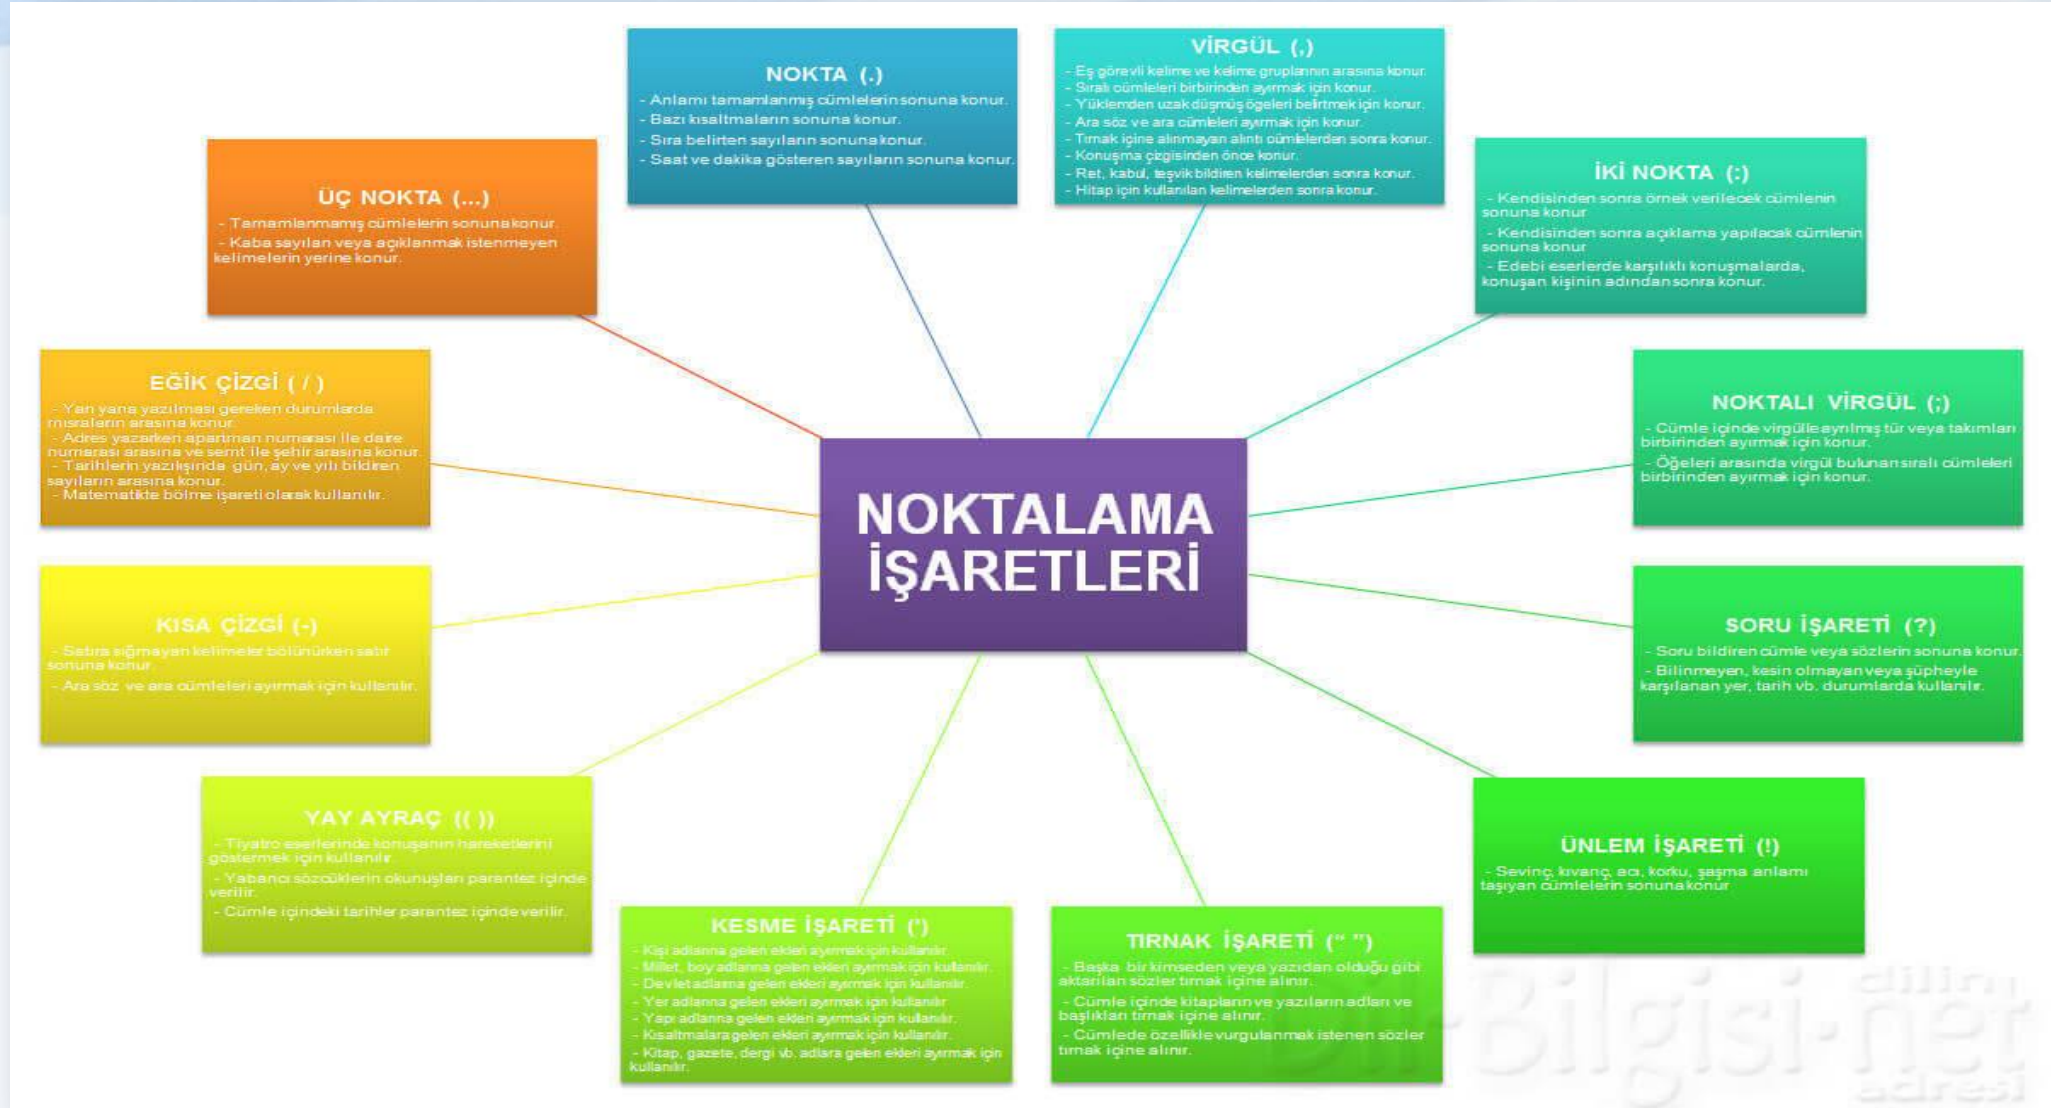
NOKTALAMA İŞARETLERİ

NOKTA (.)
- Anlamı tamamlanmış cümlelerin sonuna konur.
- Bazı kısaltmaların sonuna konur.
- Sıra belirten sayıların sonuna konur.
- Saat ve dakika gösteren sayıların sonuna konur.

VİRGÜL (,)
- Eş görevli kelime ve kelime gruplarının arasına konur.
- Sıralı cümleleri birbirinden ayırmak için konur.
- Yüklemden uzak düşmüş ögeleri belirtmek için konur.
- Ara söz ve ara cümleleri ayırmak için konur.
- Tırnak içine alınmayan alıntı cümlelerden sonra konur.
- Konuşma çizgisinden önce konur.
- Ret, kabul, teşvik bildiren kelimelerden sonra konur.
- Hitap için kullanılan kelimelerden sonra konur.

İKİ NOKTA (:)
- Kendisinden sonra örnek verilecek cümlenin sonuna konur
- Kendisinden sonra açıklama yapılacak cümlenin sonuna konur
- Edebi eserlerde karşılıklı konuşmalarda, konuşan kişinin adından sonra konur.

ÜÇ NOKTA (...)
- Tamamlanmamış cümlelerin sonuna konur.
- Kaba sayılan veya açıklanmak istenmeyen kelimelerin yerine konur.

EĞİK ÇİZGİ ( / )
- Yan yana yazılması gereken durumlarda mısraların arasına konur.
- Adres yazarken apartman numarası ile daire numarası arasına ve semt ile şehir arasına konur.
- Tarihlerin yazılışında gün, ay ve yılı bildiren sayıların arasına konur.
- Matematikte bölme işareti olarak kullanılır.

NOKTALI VİRGÜL (;)
- Cümle içinde virgülle ayrılmış tür veya takımları birbirinden ayırmak için konur.
- Öğeleri arasında virgül bulunan sıralı cümleleri birbirinden ayırmak için konur.

KISA ÇİZGİ (-)
- Satıra sığmayan kelimeler bölünürken satır sonuna konur.
- Ara söz ve ara cümleleri ayırmak için kullanılır.

SORU İŞARETİ (?)
- Soru bildiren cümle veya sözlerin sonuna konur.
- Bilinmeyen, kesin olmayan veya şüpheyle karşılanan yer, tarih vb. durumlarda kullanılır.

YAY AYRAÇ (( ))
- Tiyatro eserlerinde konuşanın hareketlerini göstermek için kullanılır.
- Yabancı sözcüklerin okunuşları parantez içinde verilir.
- Cümle içindeki tarihler parantez içinde verilir.

ÜNLEM İŞARETİ (!)
- Sevinç, kıvanç, acı, korku, şaşma anlamı taşıyan cümlelerin sonuna konur

KESME İŞARETİ (')
- Kişi adlarına gelen ekleri ayırmak için kullanılır.
- Millet, boy adlarına gelen ekleri ayırmak için kullanılır.
- Devlet adlarına gelen ekleri ayırmak için kullanılır.
- Yer adlarına gelen ekleri ayırmak için kullanılır.
- Yapı adlarına gelen ekleri ayırmak için kullanılır.
- Kısaltmalara gelen ekleri ayırmak için kullanılır.
- Kitap, gazete, dergi vb. adlara gelen ekleri ayırmak için kullanılır.

TIRNAK İŞARETİ (" ")
- Başka bir kimseden veya yazıdan olduğu gibi aktarılan sözler tırnak içine alınır.
- Cümle içinde kitapların ve yazıların adları ve başlıkları tırnak içine alınır.
- Cümlede özellikle vurgulanmak istenen sözler tırnak içine alınır.

Dil-Bilgisi-net dilin adresi